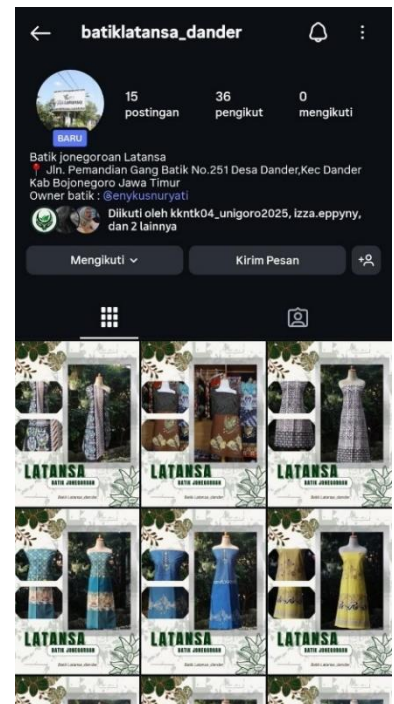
batiklatansa_dander

15 postingan
36 pengikut
0 mengikuti

BARU

Batik jonegoroan Latansa
📍 Jln. Pemandian Gang Batik No.251 Desa Dander,Kec Dander Kab Bojonegoro Jawa Timur
Owner batik : @enykusnuryati

Diikuti oleh kkntk04_unigoro2025, izza.eppyny, dan 2 lainnya

Mengikuti
Kirim Pesan

LATANSA
BATIK JONEGOROAN
Batik Latansa_dander

LATANSA
BATIK JONEGOROAN
Batik Latansa_dander

LATANSA
BATIK JONEGOROAN
Batik Latansa_dander

LATANSA
BATIK JONEGOROAN

LATANSA
BATIK JONEGOROAN

LATANSA
BATIK JONEGOROAN